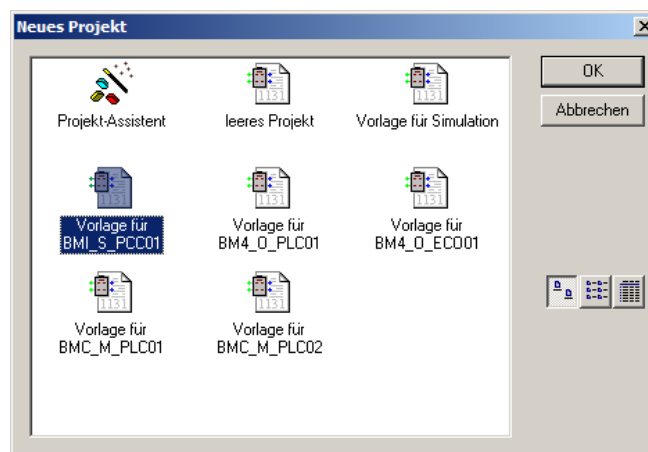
Neues Projekt

Projekt-Assistent

leeres Projekt

Vorlage für Simulation

1131

Vorlage für BMI_S_PCC01

Vorlage für BM4_O_PLC01

Vorlage für BM4_O_EC001

Vorlage für BMC_M_PLC01

Vorlage für BMC_M_PLC02

OK

Abbrechen